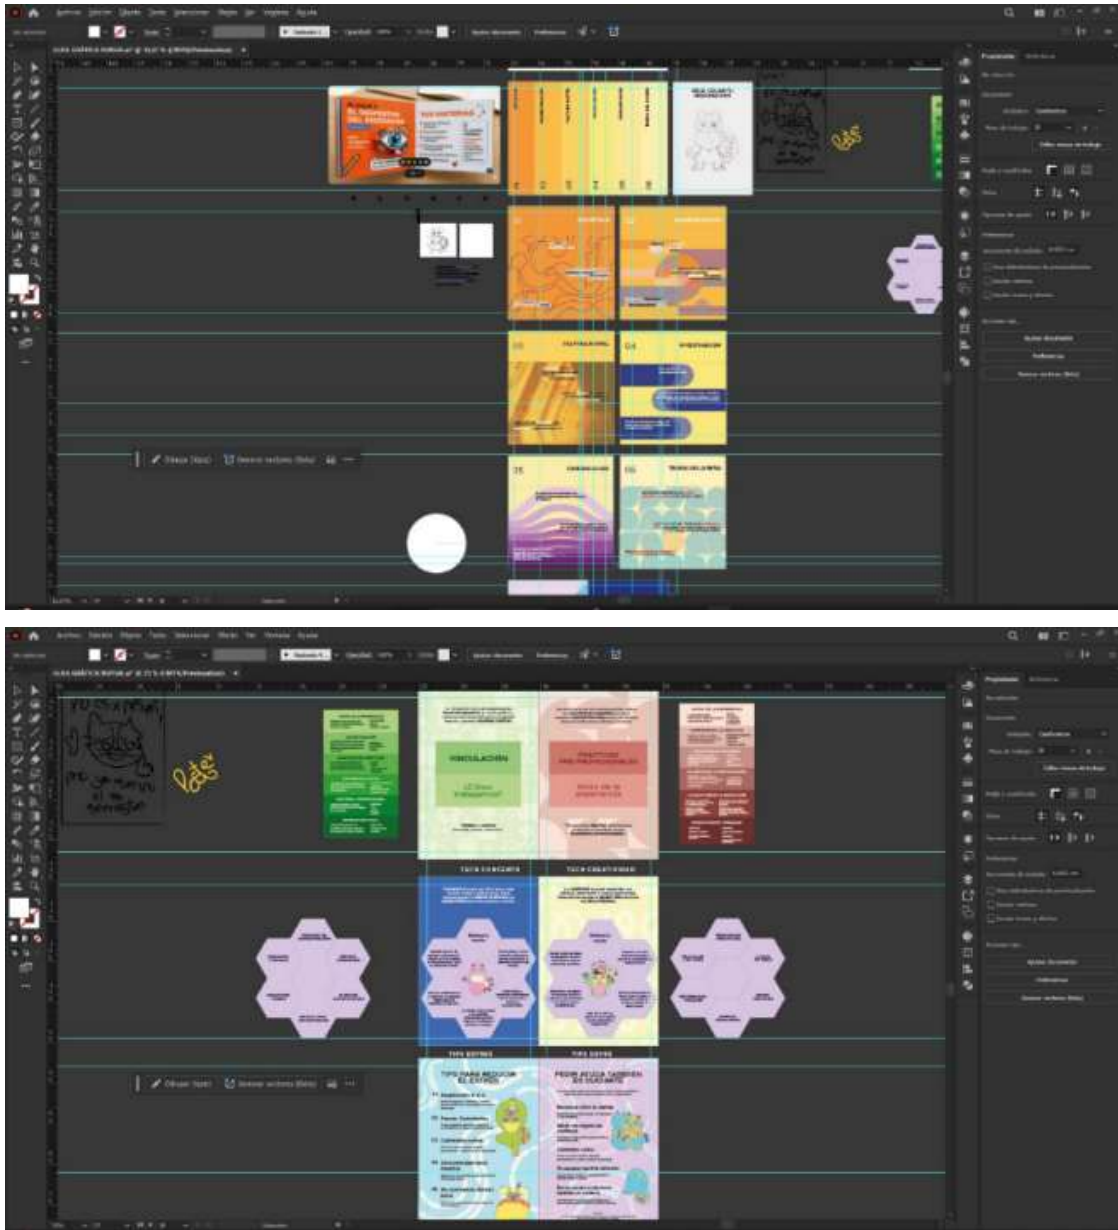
Archivo Edición Objeto Texto Seleccionar Efecto Ver Ventana Ayuda

Propiedades

Ajustar documento

Preferencias

Dibujo (tipo)

Generar vectores (Beta)

lobo

01

02

03

04

05

06

Archivo Edición Objeto Texto Seleccionar Efecto Ver Ventana Ayuda

VINCULACIÓN

PRÁCTICAS PRE-PROFESIONALES

TIPS CONSEJOS

TIPS CREATIVIDAD

TIPS ESTRES

TIPS PARA REDUCIR EL ESTRÉS

PEDIR AYUDA TAMBIÉN ES SUDANTE

lobo

Propiedades

Ajustar documento

Preferencias

Dibujo (tipo)

Generar vectores (Beta)